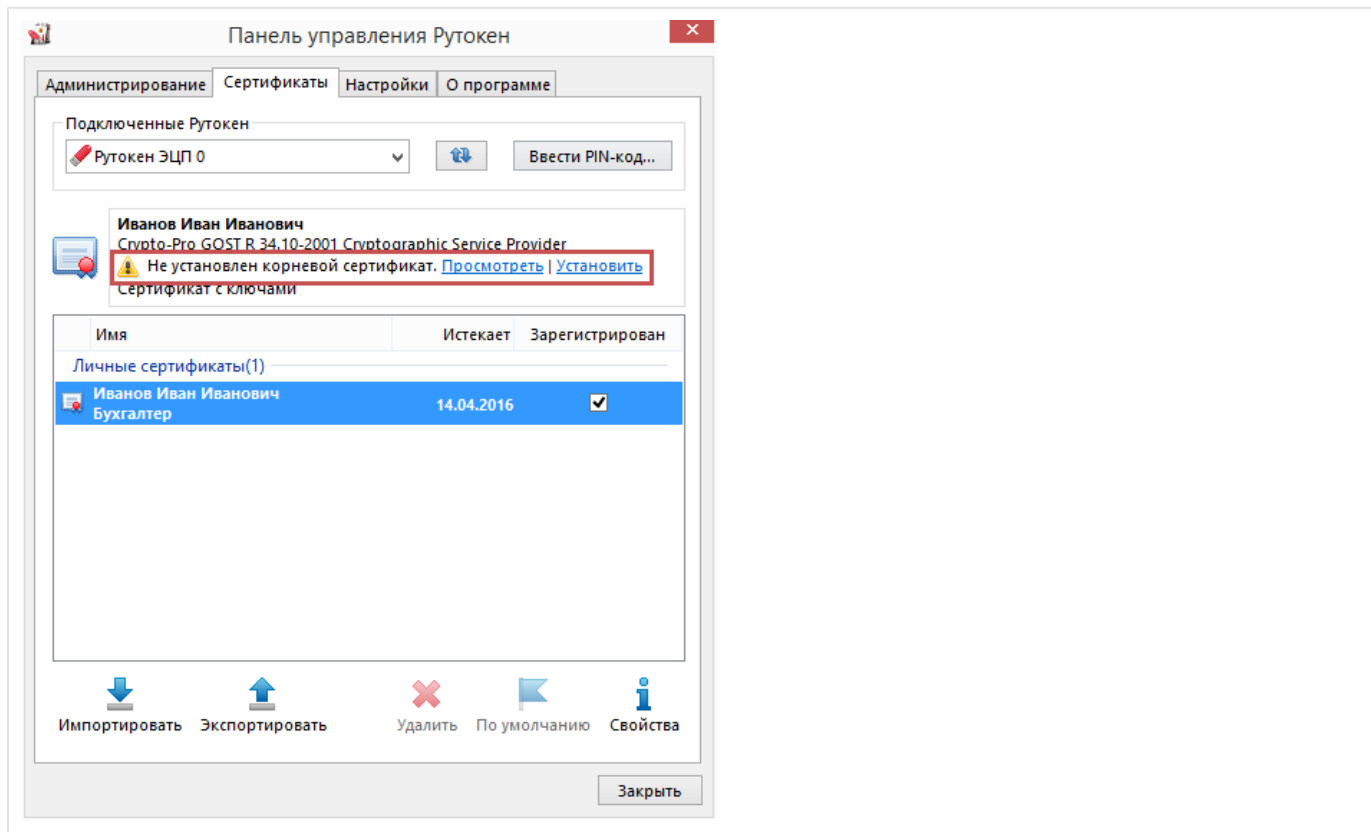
Панель управления Рутокен

Администрирование | Сертификаты | Настройки | О программе

Подключенные Рутокен

Рутокен ЭЦП 0

Ввести PIN-код...

Иванов Иван Иванович
Crypto-Pro GOST R 34.10-2001 Cryptographic Service Provider
Не установлен корневой сертификат. Просмотреть | Установить
Сертификат с ключами

| Имя | Истекает | Зарегистрирован |
|---|---|---|
| Личные сертификаты(1) | | |
| Иванов Иван Иванович Бухгалтер | 14.04.2016 | ✓ |

Импортировать Экспортировать Удалить По умолчанию Свойства

Закрыть